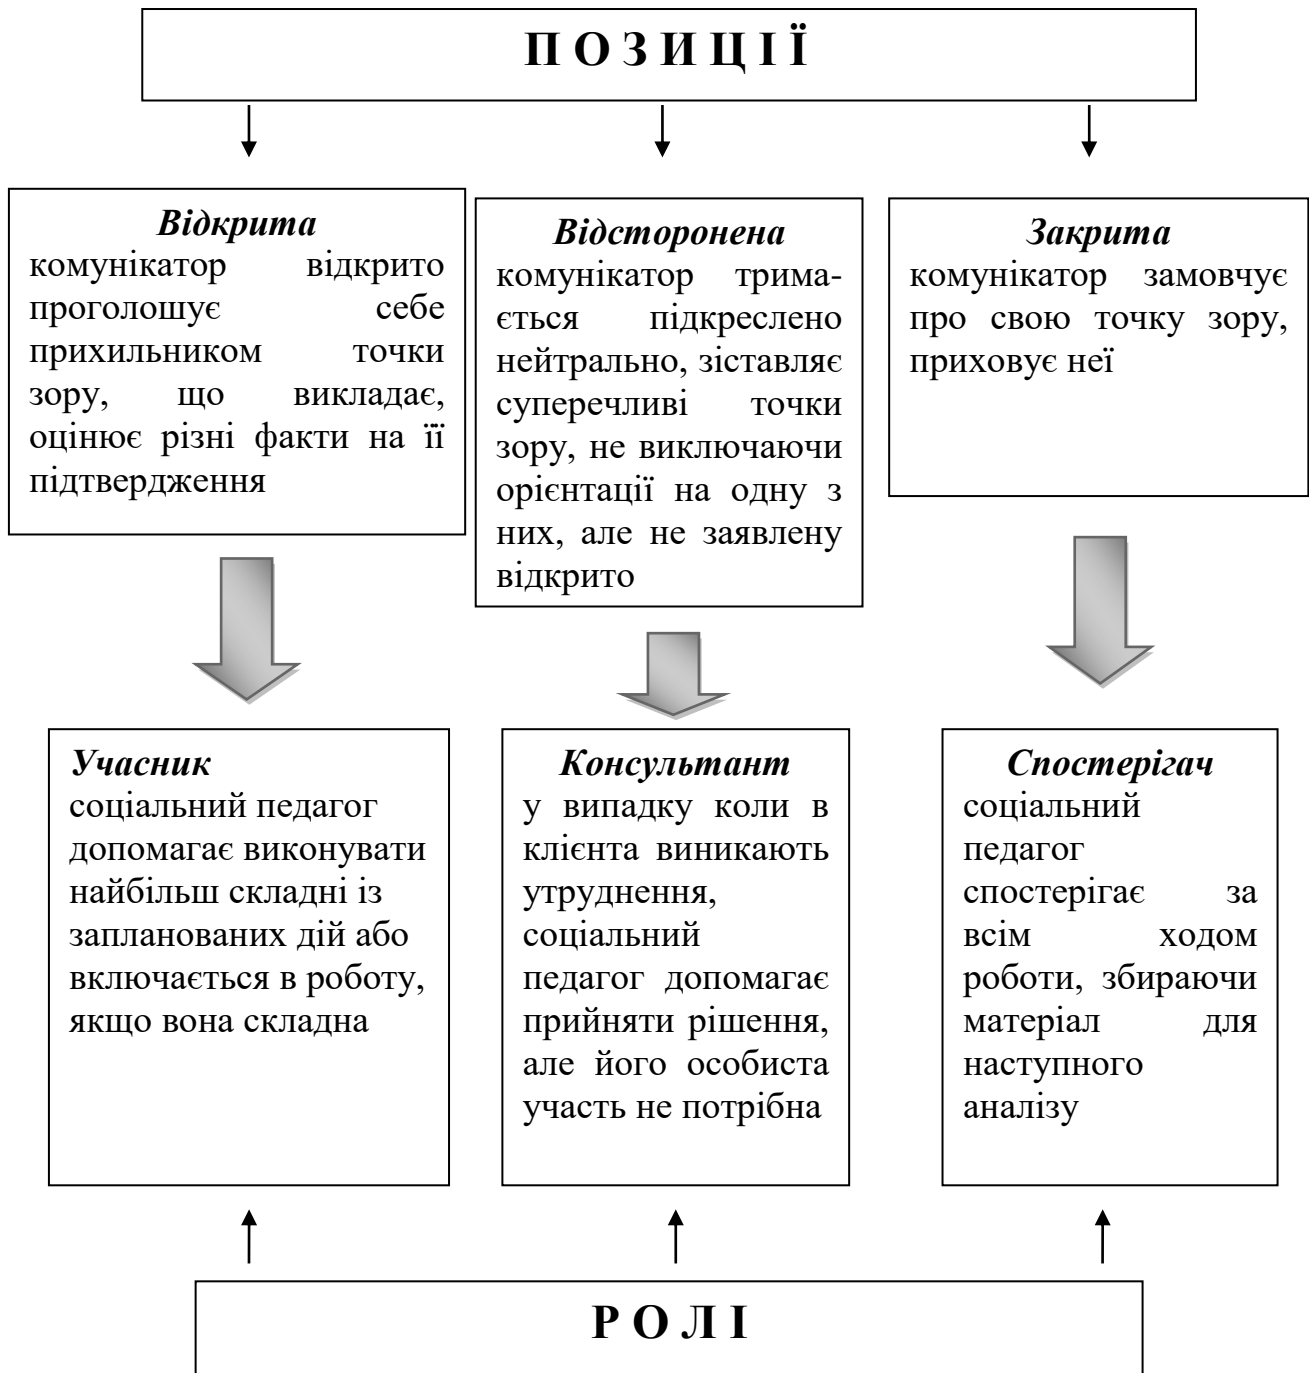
П О З И Ц І Ї

**Відкрита**
комунікатор відкрито проголошує себе прихильником точки зору, що викладає, оцінює різні факти на її підтвердження

**Відсторонена**
комунікатор тримається підкреслено нейтрально, зіставляє суперечливі точки зору, не виключаючи орієнтації на одну з них, але не заявлену відкрито

**Закрита**
комунікатор замовчує про свою точку зору, приховує неї

**Учасник**
соціальний педагог допомагає виконувати найбільш складні із запланованих дій або включається в роботу, якщо вона складна

**Консультант**
у випадку коли в клієнта виникають утруднення, соціальний педагог допомагає прийняти рішення, але його особиста участь не потрібна

**Спостерігач**
соціальний педагог спостерігає за всім ходом роботи, збираючи матеріал для наступного аналізу

Р О Л І